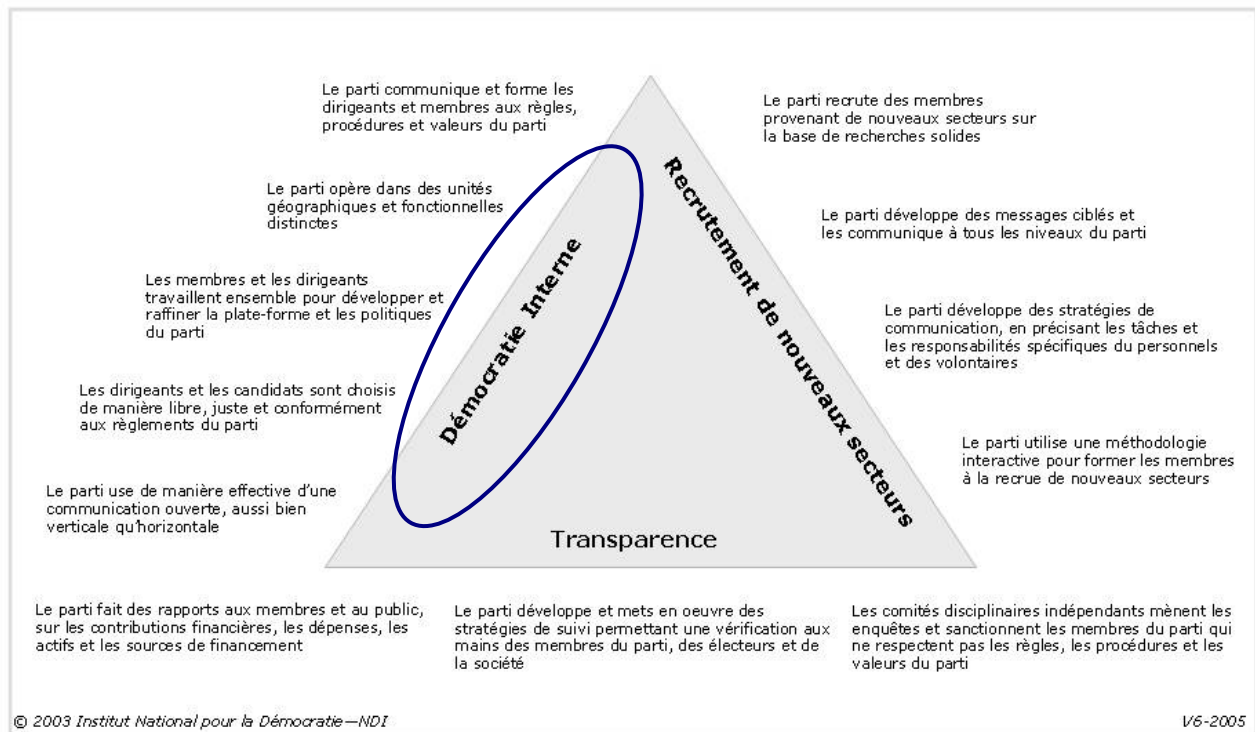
Le parti communique et forme les dirigeants et membres aux règles, procédures et valeurs du parti

Le parti opère dans des unités géographiques et fonctionnelles distinctes

Les membres et les dirigeants travaillent ensemble pour développer et raffiner la plate-forme et les politiques du parti

Les dirigeants et les candidats sont choisis de manière libre, juste et conformément aux règlements du parti

Le parti use de manière effective d'une communication ouverte, aussi bien verticale qu'horizontale

Démocratie Interne

Recrutement de nouveaux secteurs

Transparence

Le parti recrute des membres provenant de nouveaux secteurs sur la base de recherches solides

Le parti développe des messages ciblés et les communique à tous les niveaux du parti

Le parti développe des stratégies de communication, en précisant les tâches et les responsabilités spécifiques du personnels et des volontaires

Le parti utilise une méthodologie interactive pour former les membres à la recrue de nouveaux secteurs

Le parti fait des rapports aux membres et au public, sur les contributions financières, les dépenses, les actifs et les sources de financement

Le parti développe et mets en oeuvre des stratégies de suivi permettant une vérification aux mains des membres du parti, des électeurs et de la société

Les comités disciplinaires indépendants mènent les enquêtes et sanctionnent les membres du parti qui ne respectent pas les règles, les procédures et les valeurs du parti

© 2003 Institut National pour la Démocratie—NDI

V6-2005